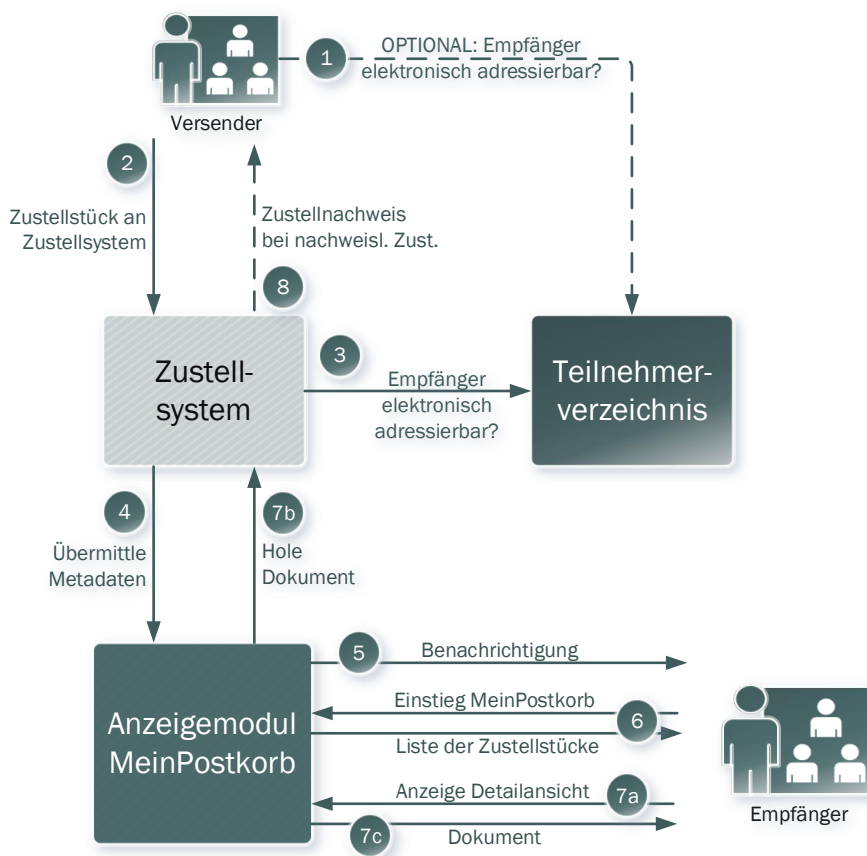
Versender

1 OPTIONAL: Empfänger elektronisch adressierbar?

2 Zustellstück an Zustellsystem

Zustellnachweis bei nachweisl. Zust.

8

Zustellsystem

3 Empfänger elektronisch adressierbar?

Teilnehmerverzeichnis

4 Übermittle Metadaten

7b Hole Dokument

Anzeigemodul MeinPostkorb

5 Benachrichtigung

Einstieg MeinPostkorb

6

Liste der Zustellstücke

Anzeige Detailansicht 7a

7c Dokument

Empfänger